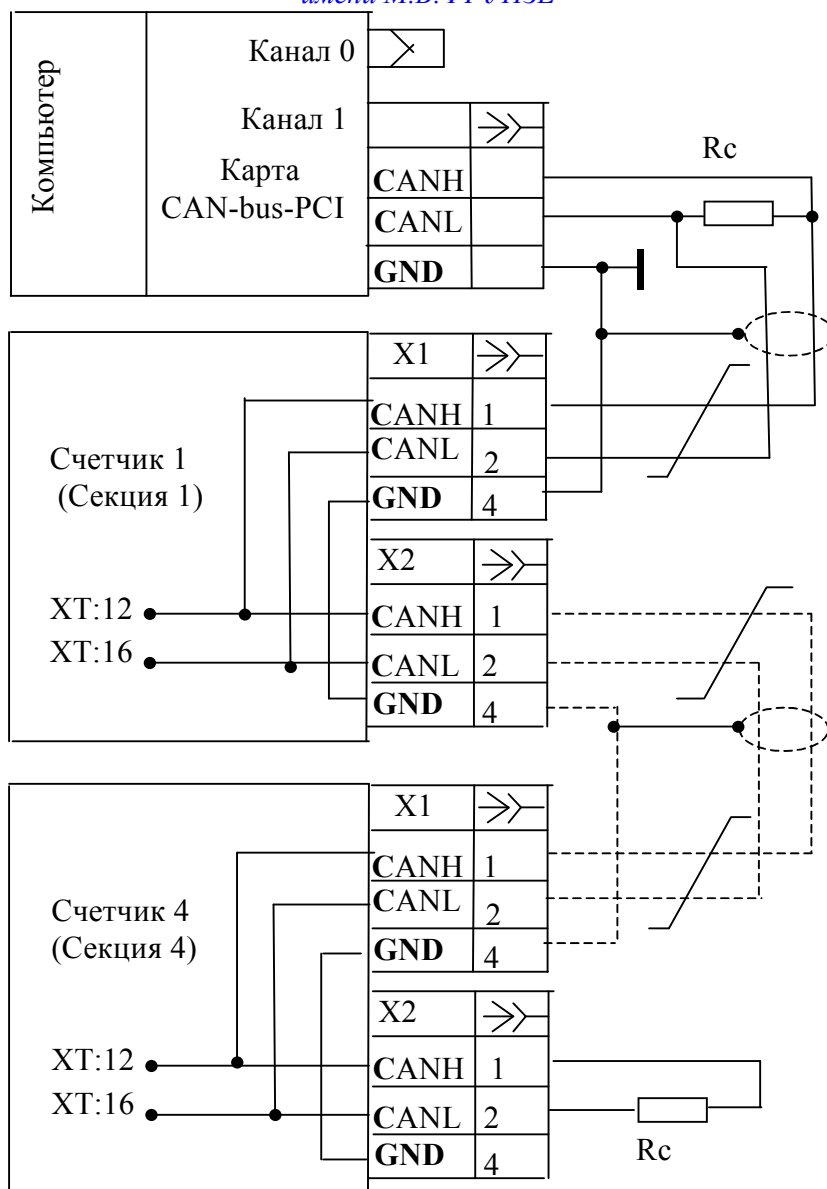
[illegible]

Компьютер

Канал 0

Канал 1

Карта CAN-bus-PCI

CANH

CANL

GND

Rc

X1

CANH 1

CANL 2

GND 4

Счетчик 1 (Секция 1)

X2

XT:12

XT:16

CANH 1

CANL 2

GND 4

X1

CANH 1

CANL 2

GND 4

Счетчик 4 (Секция 4)

X2

XT:12

XT:16

CANH 1

CANL 2

GND 4

Rc